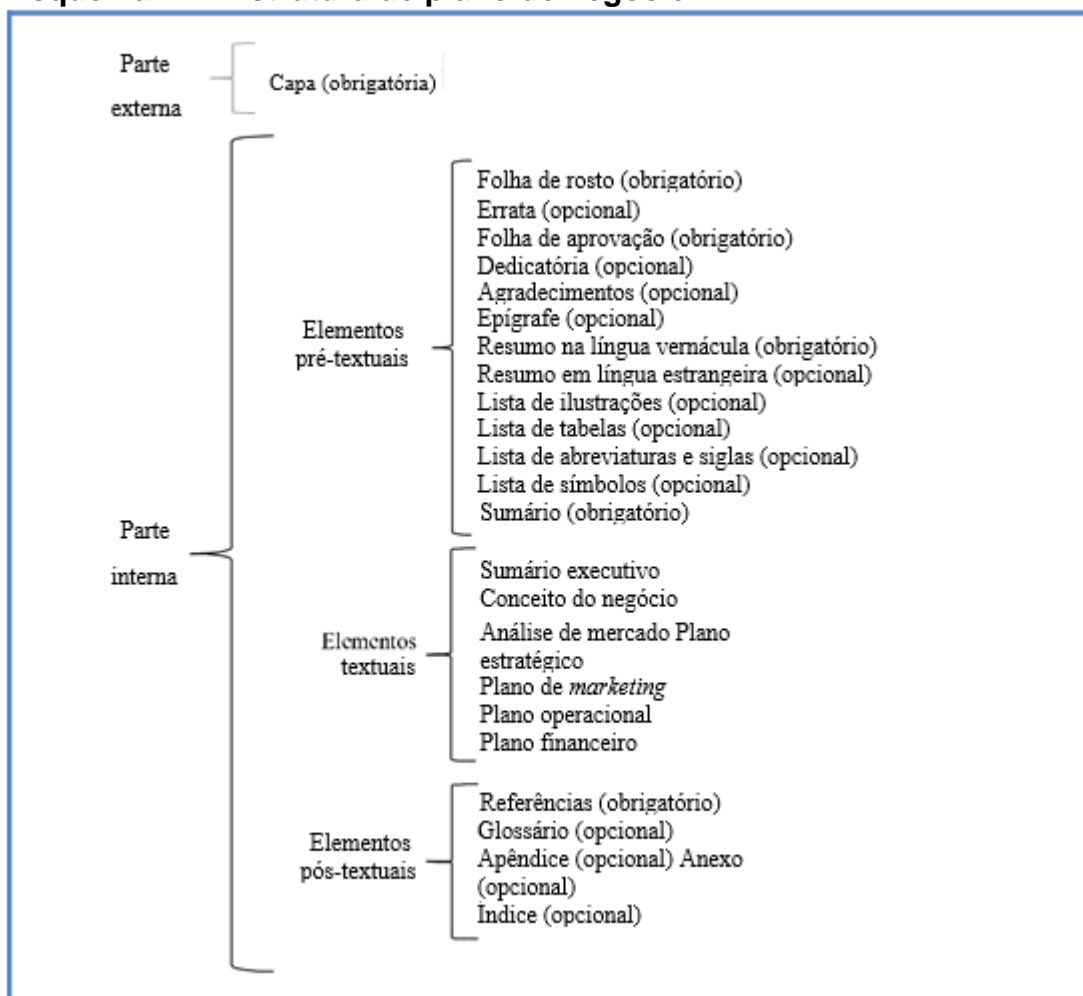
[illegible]

Parte externa

Capa (obrigatória)

Parte interna

Elementos pré-textuais

Folha de rosto (obrigatório)
Errata (opcional)
Folha de aprovação (obrigatório)
Dedicatória (opcional)
Agradecimentos (opcional)
Epígrafe (opcional)
Resumo na língua vernácula (obrigatório)
Resumo em língua estrangeira (opcional)
Lista de ilustrações (opcional)
Lista de tabelas (opcional)
Lista de abreviaturas e siglas (opcional)
Lista de símbolos (opcional)
Sumário (obrigatório)

Elementos textuais

Sumário executivo
Conceito do negócio
Análise de mercado Plano estratégico
Plano de *marketing*
Plano operacional
Plano financeiro

Elementos pós-textuais

Referências (obrigatório)
Glossário (opcional)
Apêndice (opcional) Anexo (opcional)
Índice (opcional)